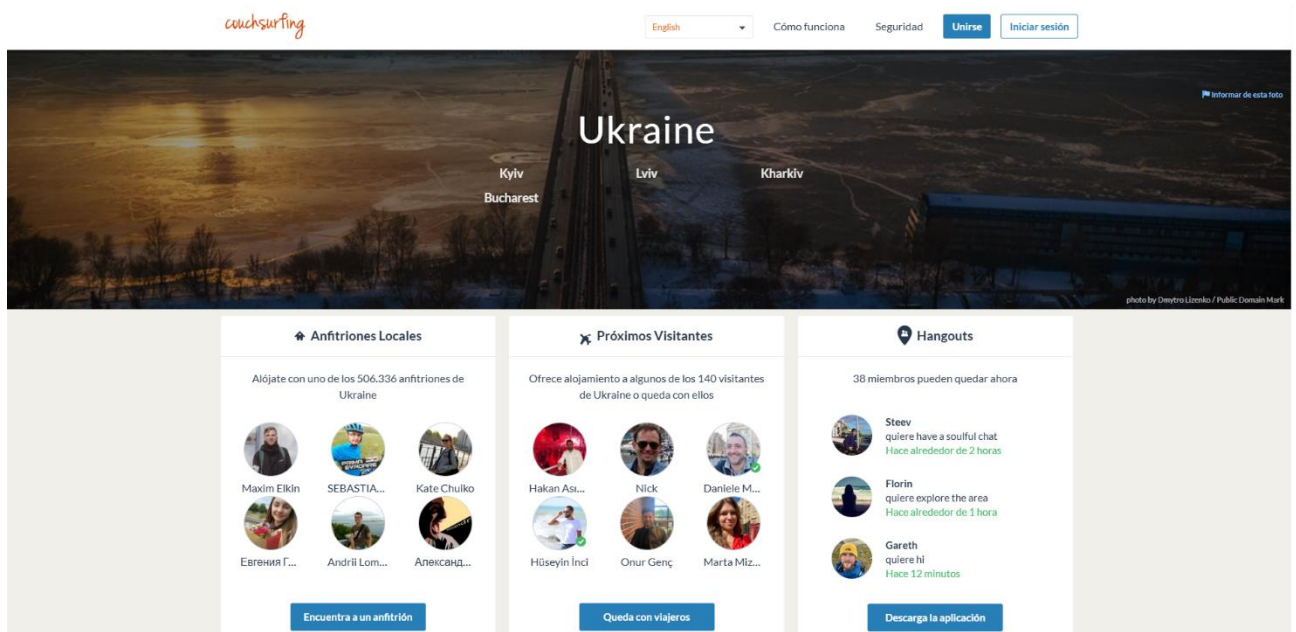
couchsurfing

English

Cómo funciona

Seguridad

Unirse

Iniciar sesión

Informar de esta foto

Ukraine

Kyiv

Lviv

Kharkiv

Bucharest

photo by Dmytro Lizenko / Public Domain Mark

Anfitriones Locales

Alójate con uno de los 506.336 anfitriones de Ukraine

Maxim Elkin

SEBASTIA...

Kate Chulko

Евгения Г...

Andrii Lom...

Александ...

Encuentra a un anfitrión

Próximos Visitantes

Ofrece alojamiento a algunos de los 140 visitantes de Ukraine o queda con ellos

Hakan Ası...

Nick

Daniele M...

Hüseyin İnci

Onur Genç

Marta Miz...

Queda con viajeros

Hangouts

38 miembros pueden quedar ahora

Steev
quiere have a soulful chat
Hace alrededor de 2 horas

Florin
quiere explore the area
Hace alrededor de 1 hora

Gareth
quiere hi
Hace 12 minutos

Descarga la aplicación